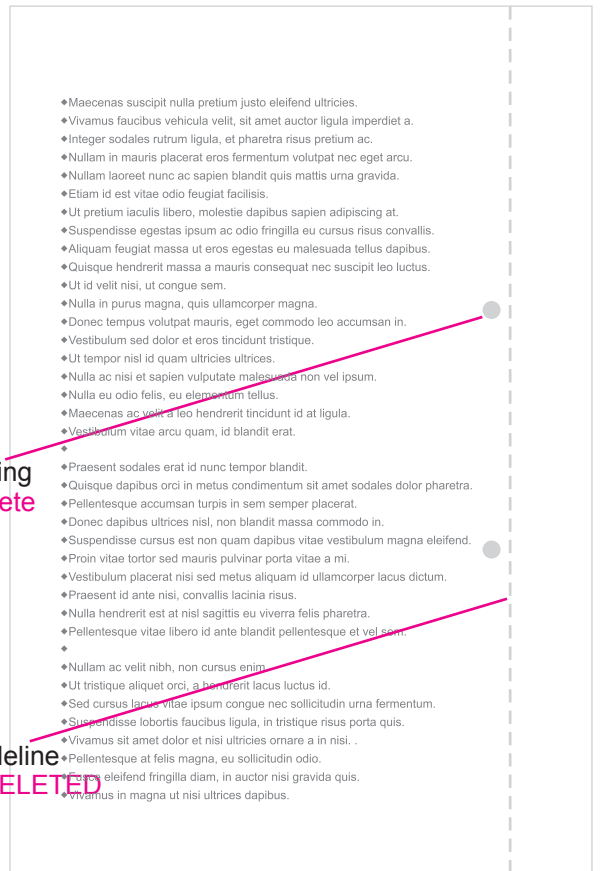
◆Maecenas suscipit nulla pretium justo eleifend ultricies.
◆Vivamus faucibus vehicula velit, sit amet auctor ligula imperdiet a.
◆Integer sodales rutrum ligula, et pharetra risus pretium ac.
◆Nullam in mauris placerat eros fermentum volutpat nec eget arcu.
◆Nullam laoreet nunc ac sapien blandit quis mattis urna gravida.
◆Etiam id est vitae odio feugiat facilisis.
◆Ut pretium iaculis libero, molestie dapibus sapien adipiscing at.
◆Suspendisse egestas ipsum ac odio fringilla eu cursus risus convallis.
◆Aliquam feugiat massa ut eros egestas eu malesuada tellus dapibus.
◆Quisque hendrerit massa a mauris consequat nec suscipit leo luctus.
◆Ut id velit nisi, ut congue sem.
◆Nulla in purus magna, quis ullamcorper magna.
◆Donec tempus volutpat mauris, eget commodo leo accumsan in.
◆Vestibulum sed dolor et eros tincidunt tristique.
◆Ut tempor nisl id quam ultricies ultrices.
◆Nulla ac nisi et sapien vulputate malesuada non vel ipsum.
◆Nulla eu odio felis, eu elementum tellus.
◆Maecenas ac velit a leo hendrerit tincidunt id at ligula.
◆Vestibulum vitae arcu quam, id blandit erat.
◆

ing
ete

◆Praesent sodales erat id nunc tempor blandit.
◆Quisque dapibus orci in metus condimentum sit amet sodales dolor pharetra.
◆Pellentesque accumsan turpis in sem semper placerat.
◆Donec dapibus ultrices nisl, non blandit massa commodo in.
◆Suspendisse cursus est non quam dapibus vitae vestibulum magna eleifend.
◆Proin vitae tortor sed mauris pulvinar porta vitae a mi.
◆Vestibulum placerat nisi sed metus aliquam id ullamcorper lacus dictum.
◆Praesent id ante nisi, convallis lacinia risus.
◆Nulla hendrerit est at nisl sagittis eu viverra felis pharetra.
◆Pellentesque vitae libero id ante blandit pellentesque et vel sem.
◆
◆Nullam ac velit nibh, non cursus enim.
◆Ut tristique aliquet orci, a hendrerit lacus luctus id.
◆Sed cursus lacus vitae ipsum congue nec sollicitudin urna fermentum.
◆Suspendisse lobortis faucibus ligula, in tristique risus porta quis.
◆Vivamus sit amet dolor et nisi ultricies ornare a in nisi. .
◆Pellentesque at felis magna, eu sollicitudin odio.
◆Fusce eleifend fringilla diam, in auctor nisi gravida quis.
◆Vivamus in magna ut nisi ultrices dapibus.

leline
ELETED